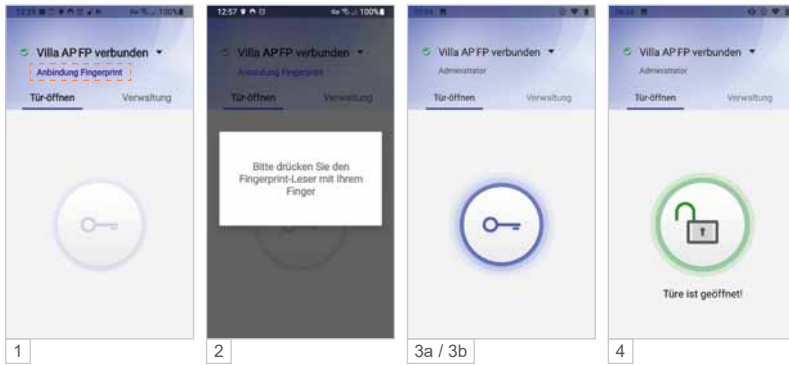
Villa AP FP verbunden
Anbindung Fingerprint
Tür-öffnen
Verwaltung

1

12:57
100%
Villa AP FP verbunden
Anbindung Fingerprint
Tür-öffnen
Verwaltung
Bitte drücken Sie den Fingerprint-Leser mit Ihrem Finger

2

Villa AP FP verbunden
Administrator
Tür-öffnen
Verwaltung

3a / 3b

Villa AP FP verbunden
Administrator
Tür-öffnen
Verwaltung
Türe ist geöffnet!

4